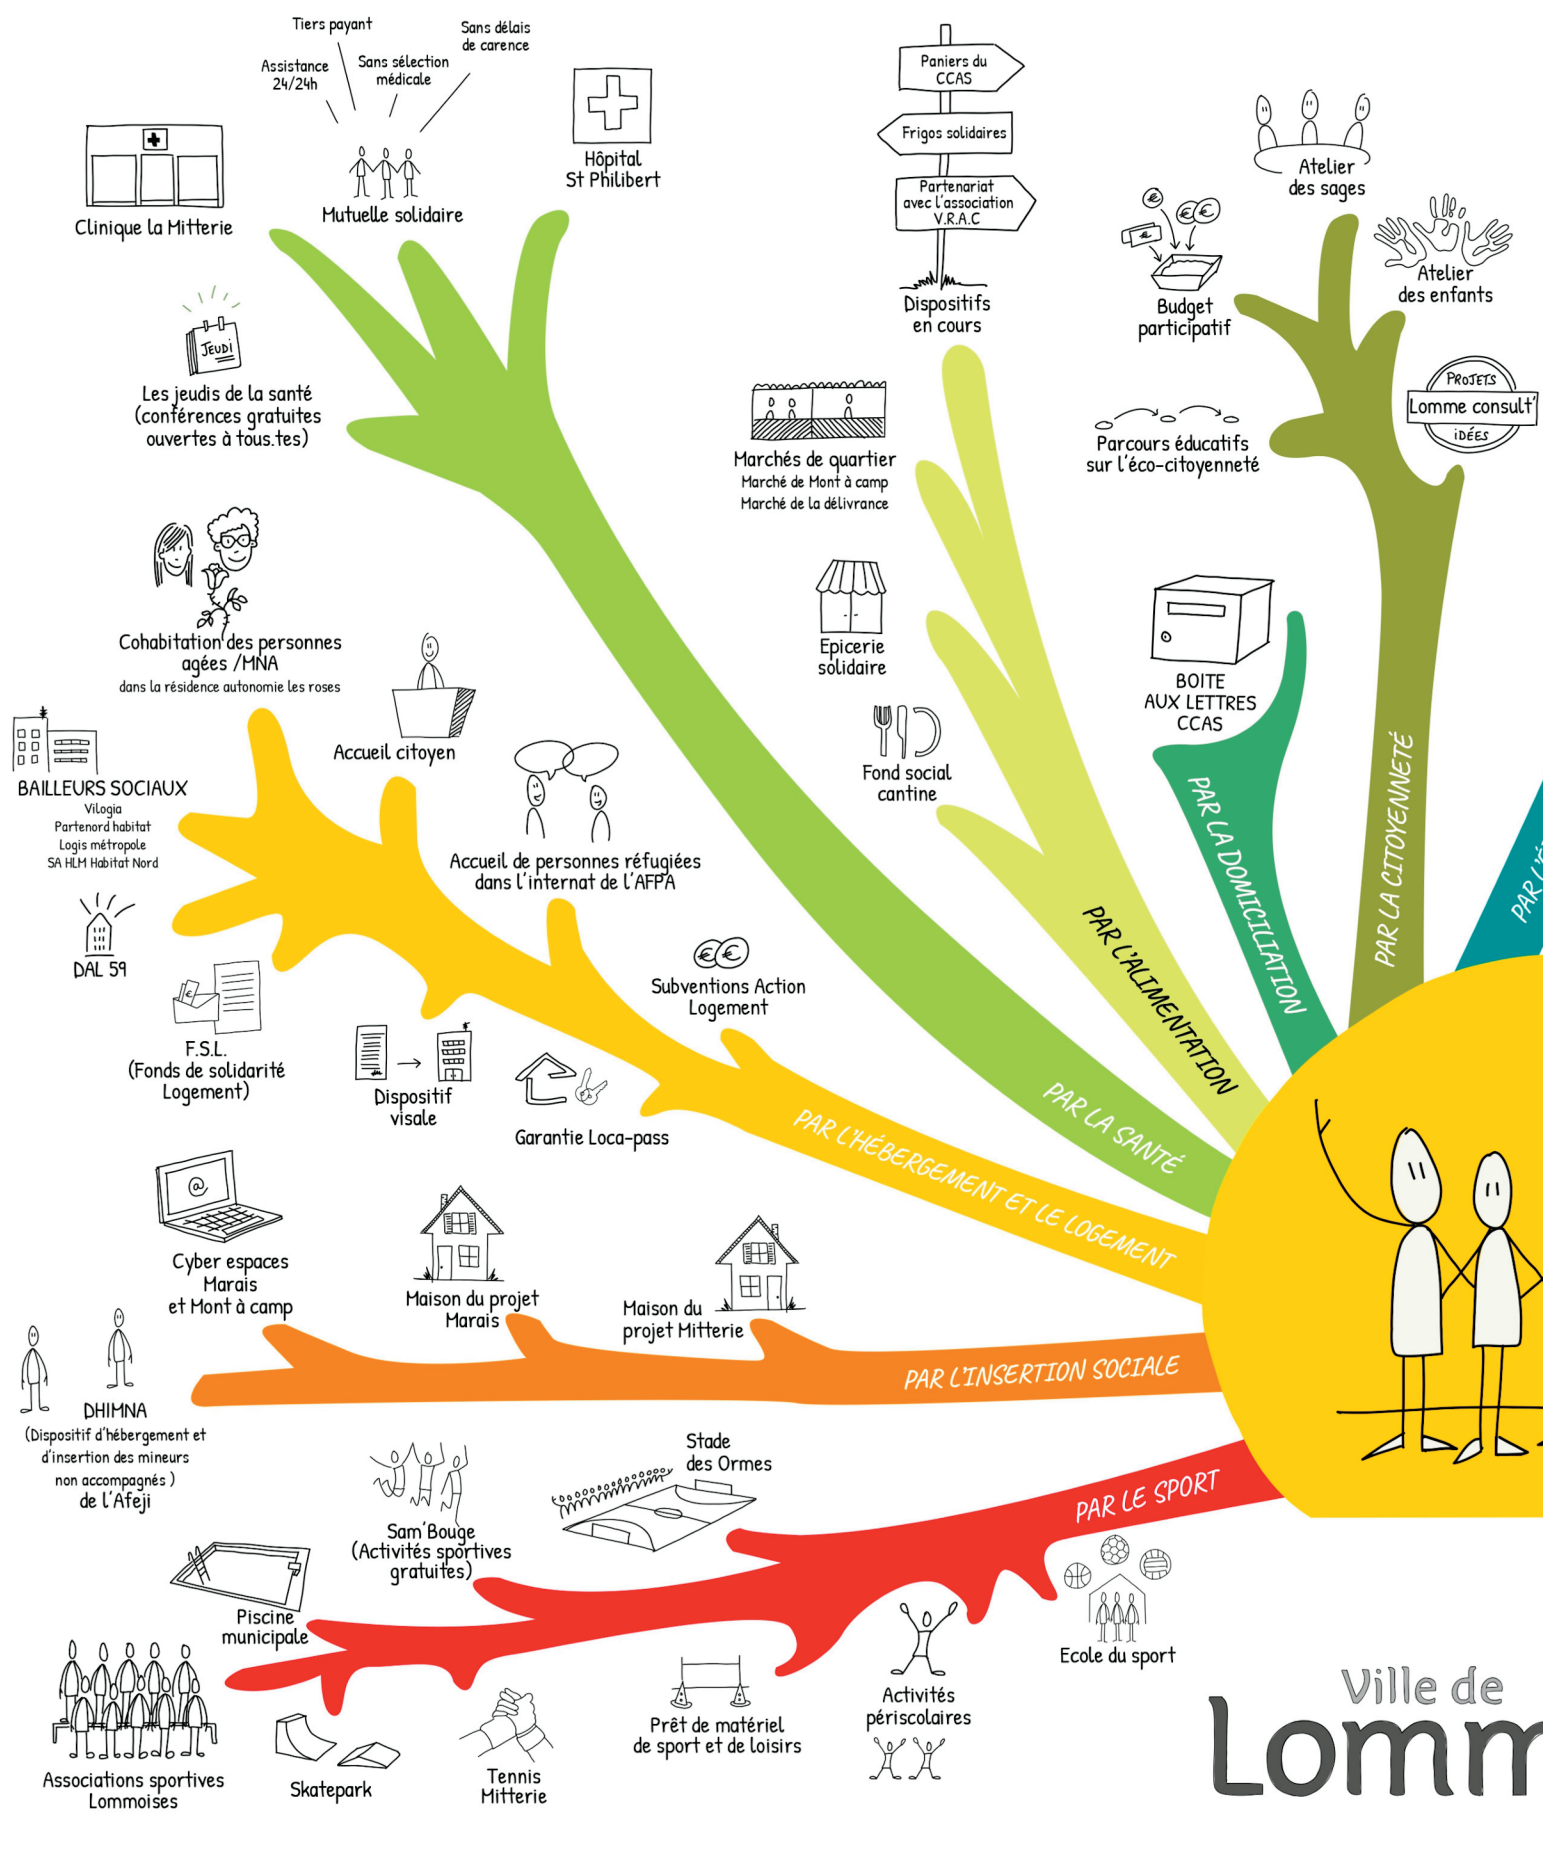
Tiers payant

Sans délais de carence

Assistance 24/24h

Sans sélection médicale

Mutuelle solidaire

Clinique la Mitterie

Hôpital St Philibert

Paniers du CCAS

Frigos solidaires

Partenariat avec l'association V.R.A.C

Dispositifs en cours

Atelier des sages

Budget participatif

Atelier des enfants

PROJETS
Lomme consult'
IDÉES

Parcours éducatifs sur l'éco-citoyenneté

JEUDI

Les jeudis de la santé (conférences gratuites ouvertes à tous.tes)

Marchés de quartier
Marché de Mont à camp
Marché de la délivrance

Cohabitation des personnes agées /MNA
dans la résidence autonomie les roses

Epicerie solidaire

BOITE AUX LETTRES CCAS

Accueil citoyen

Fond social cantine

BAILLEURS SOCIAUX
Vilogia
Partenord habitat
Logis métropole
SA HLM Habitat Nord

Accueil de personnes réfugiées dans l'internat de l'AFPA

PAR LA DOMICILIATION

PAR LA CITOYENNETÉ

PAR L'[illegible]

DAL 59

Subventions Action Logement

PAR L'ALIMENTATION

F.S.L. (Fonds de solidarité Logement)

Dispositif visale

Garantie Loca-pass

PAR LA SANTÉ

PAR L'HÉBERGEMENT ET LE LOGEMENT

Cyber espaces Marais et Mont à camp

Maison du projet Marais

Maison du projet Mitterie

PAR L'INSERTION SOCIALE

DHIMNA (Dispositif d'hébergement et d'insertion des mineurs non accompagnés ) de l'Afeji

Sam'Bouge (Activités sportives gratuites)

Stade des Ormes

PAR LE SPORT

Piscine municipale

Ecole du sport

Associations sportives Lommoises

Skatepark

Tennis Mitterie

Prêt de matériel de sport et de loisirs

Activités périscolaires

Ville de
Lomm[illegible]